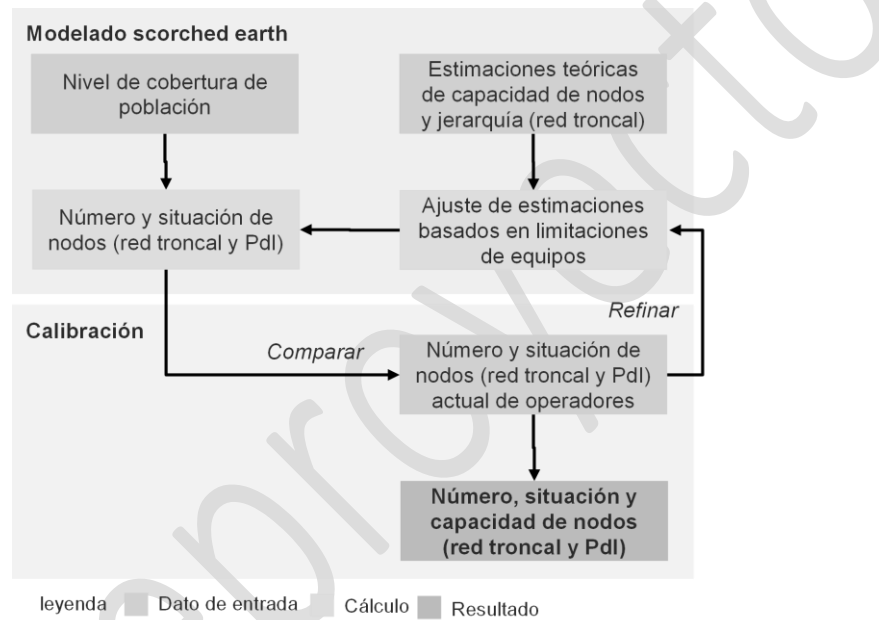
Modelado scorched earth

Nivel de cobertura de población

Estimaciones teóricas de capacidad de nodos y jerarquía (red troncal)

Número y situación de nodos (red troncal y PdI)

Ajuste de estimaciones basados en limitaciones de equipos

Refinar

Calibración

Comparar

Número y situación de nodos (red troncal y PdI) actual de operadores

Número, situación y capacidad de nodos (red troncal y PdI)

leyenda Dato de entrada Cálculo Resultado